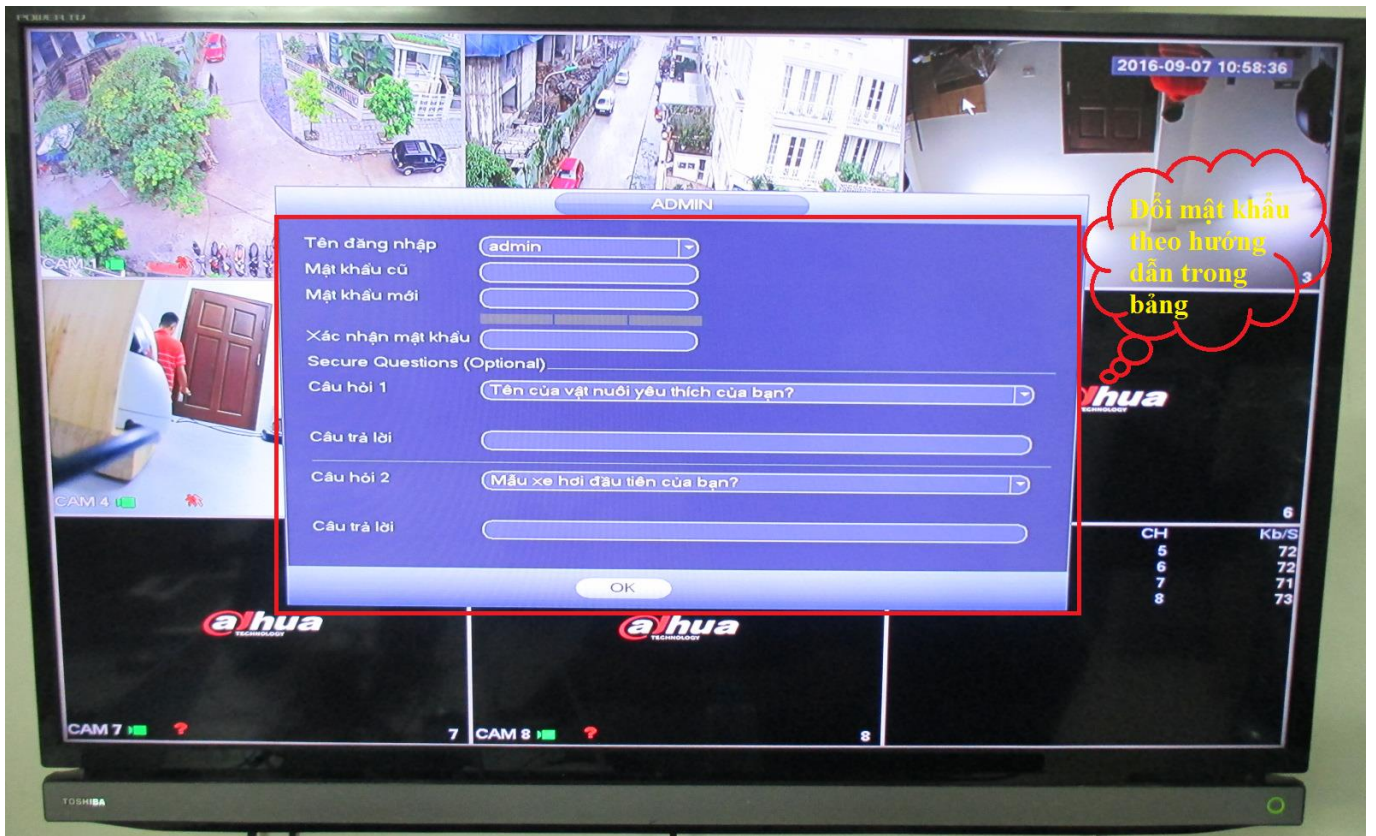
2016-09-07 10:58:36

CAM 1

ADMIN

Tên đăng nhập admin

Mật khẩu cũ

Mật khẩu mới

Xác nhận mật khẩu

Secure Questions (Optional)

Câu hỏi 1 Tên của vật nuôi yêu thích của bạn?

Câu trả lời

Câu hỏi 2 Mẫu xe hơi đầu tiên của bạn?

Câu trả lời

OK

Đổi mật khẩu theo hướng dẫn trong bảng

3

alhua TECHNOLOGY

CAM 4

6

| CH | Kb/S |
|---|---|
| 5 | 72 |
| 6 | 72 |
| 7 | 71 |
| 8 | 73 |

alhua TECHNOLOGY

alhua TECHNOLOGY

CAM 7

7

CAM 8

8

TOSHIBA